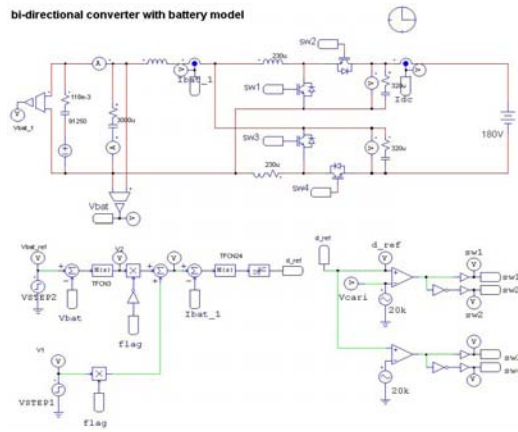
bi-directional converter with battery model

Vbat_t
110e-3
91250
3000u
A
Ibat_1
230u
sw2
sw1
320u
Idc
180V
sw3
320u
230u
sw4
Vbat

Vbat_ref
VSTEP2
H(s)
TFCN3
V2
Vbat
flag
Ibat_1
H(s)
TFCN24
d_ref
d_ref
d_ref
Vcarr
20k
sw1
sw1
sw2
sw2
V1
VSTEP1
flag
20k
sw
sw